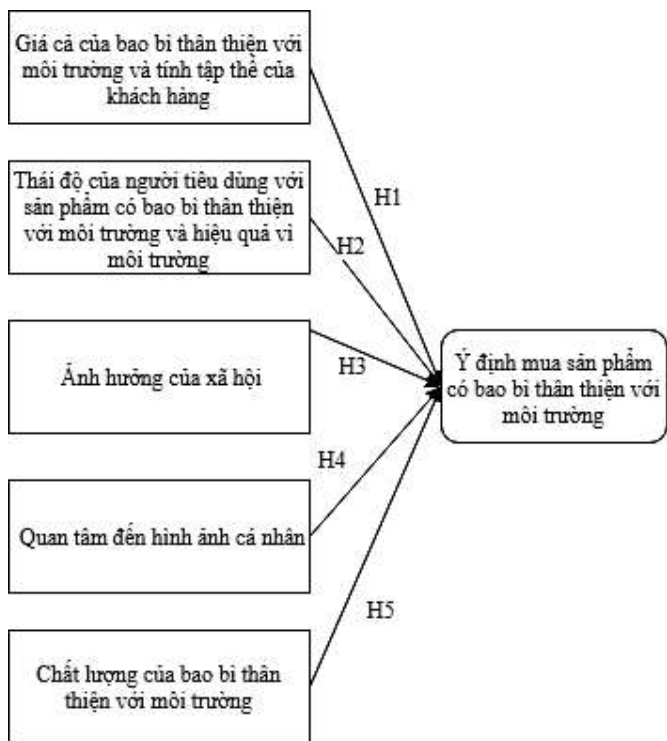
Giá cả của bao bì thân thiện với môi trường và tính tập thể của khách hàng

Thái độ của người tiêu dùng với sản phẩm có bao bì thân thiện với môi trường và hiệu quả vì môi trường

Ảnh hưởng của xã hội

Quan tâm đến hình ảnh cá nhân

Chất lượng của bao bì thân thiện với môi trường

H1

H2

H3

H4

H5

Ý định mua sản phẩm có bao bì thân thiện với môi trường